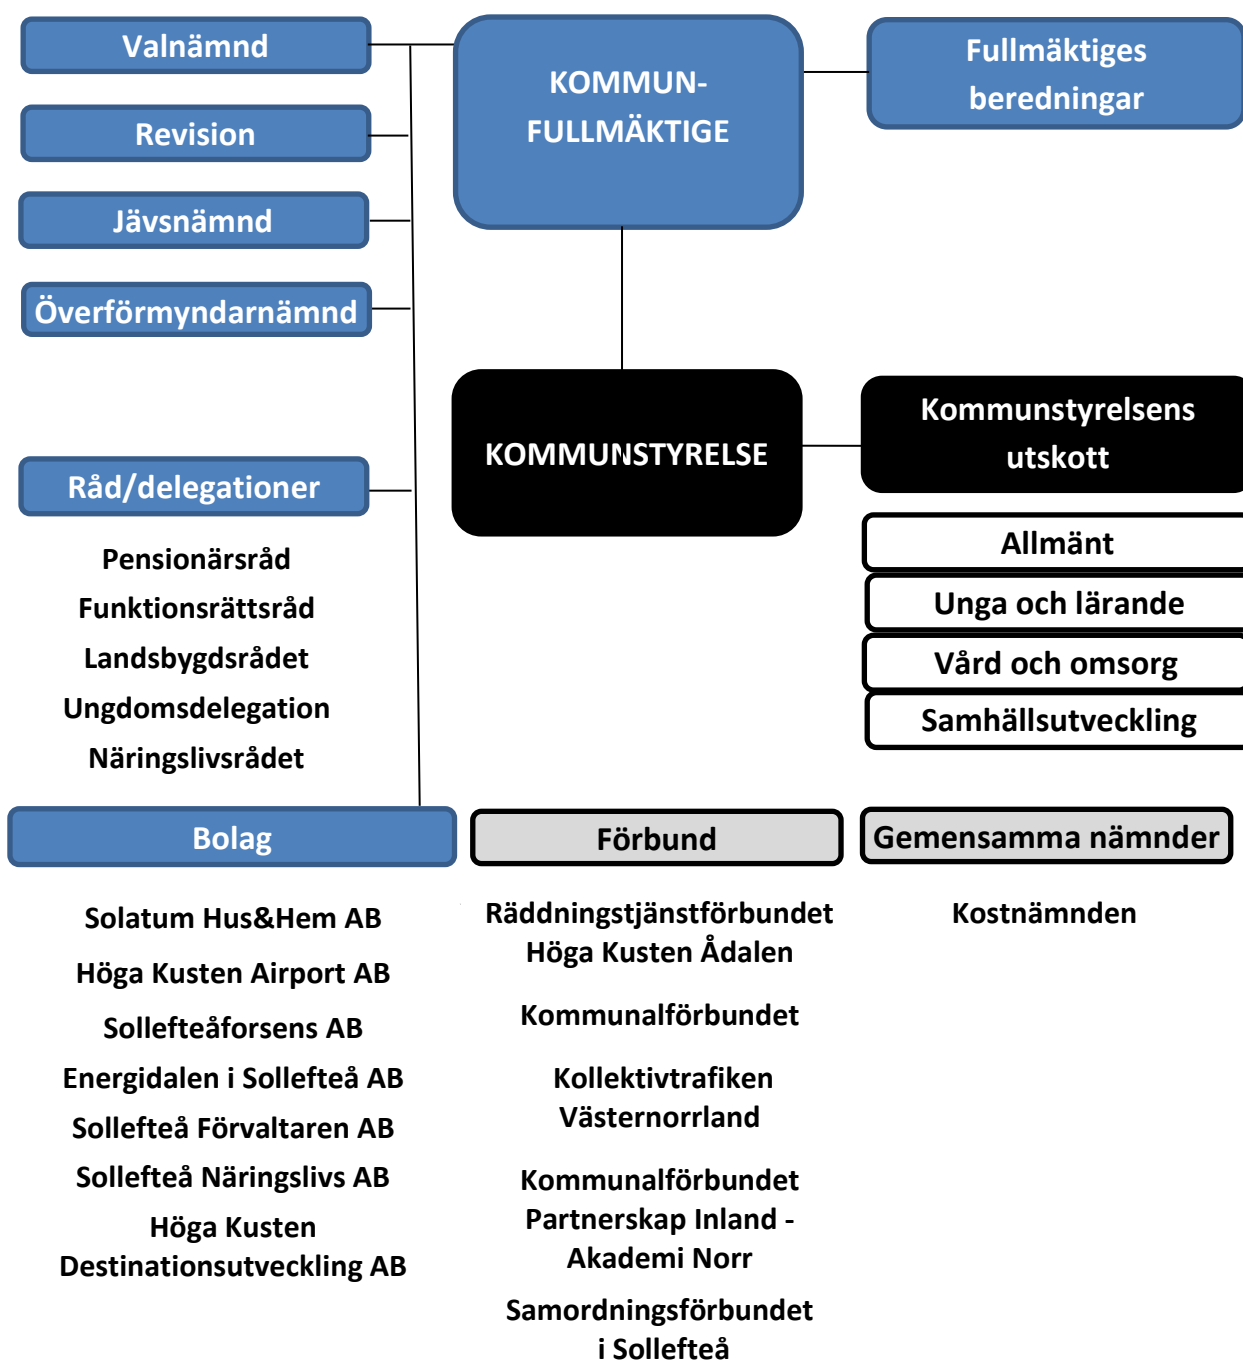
Valnämnd

Revision

Jävsnämnd

Överförmyndarnämnd

KOMMUN-FULLMÄKTIGE

Fullmäktiges beredningar

KOMMUNSTYRELSE

Kommunstyrelsens utskott

Allmänt

Unga och lärande

Vård och omsorg

Samhällsutveckling

Råd/delegationer

Pensionärsråd

Funktionsrättsråd

Landsbygdsrådet

Ungdomsdelegation

Näringslivsrådet

Bolag

Solatum Hus&Hem AB

Höga Kusten Airport AB

Sollefteåforsens AB

Energidalen i Sollefteå AB

Sollefteå Förvaltaren AB

Sollefteå Näringslivs AB

Höga Kusten Destinationsutveckling AB

Förbund

Räddningstjänstförbundet Höga Kusten Ådalen

Kommunalförbundet

Kollektivtrafiken Västernorrland

Kommunalförbundet Partnerskap Inland - Akademi Norr

Samordningsförbundet i Sollefteå

Gemensamma nämnder

Kostnämnden